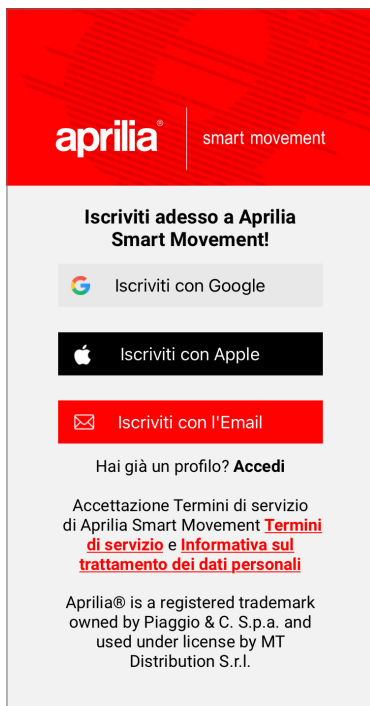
aprilia®
smart movement

Iscriviti adesso a Aprilia Smart Movement!

Iscriviti con Google

Iscriviti con Apple

Iscriviti con l'Email

Hai già un profilo? Accedi

Accettazione Termini di servizio di Aprilia Smart Movement Termini di servizio e Informativa sul trattamento dei dati personali

Aprilia® is a registered trademark owned by Piaggio & C. S.p.a. and used under license by MT Distribution S.r.l.